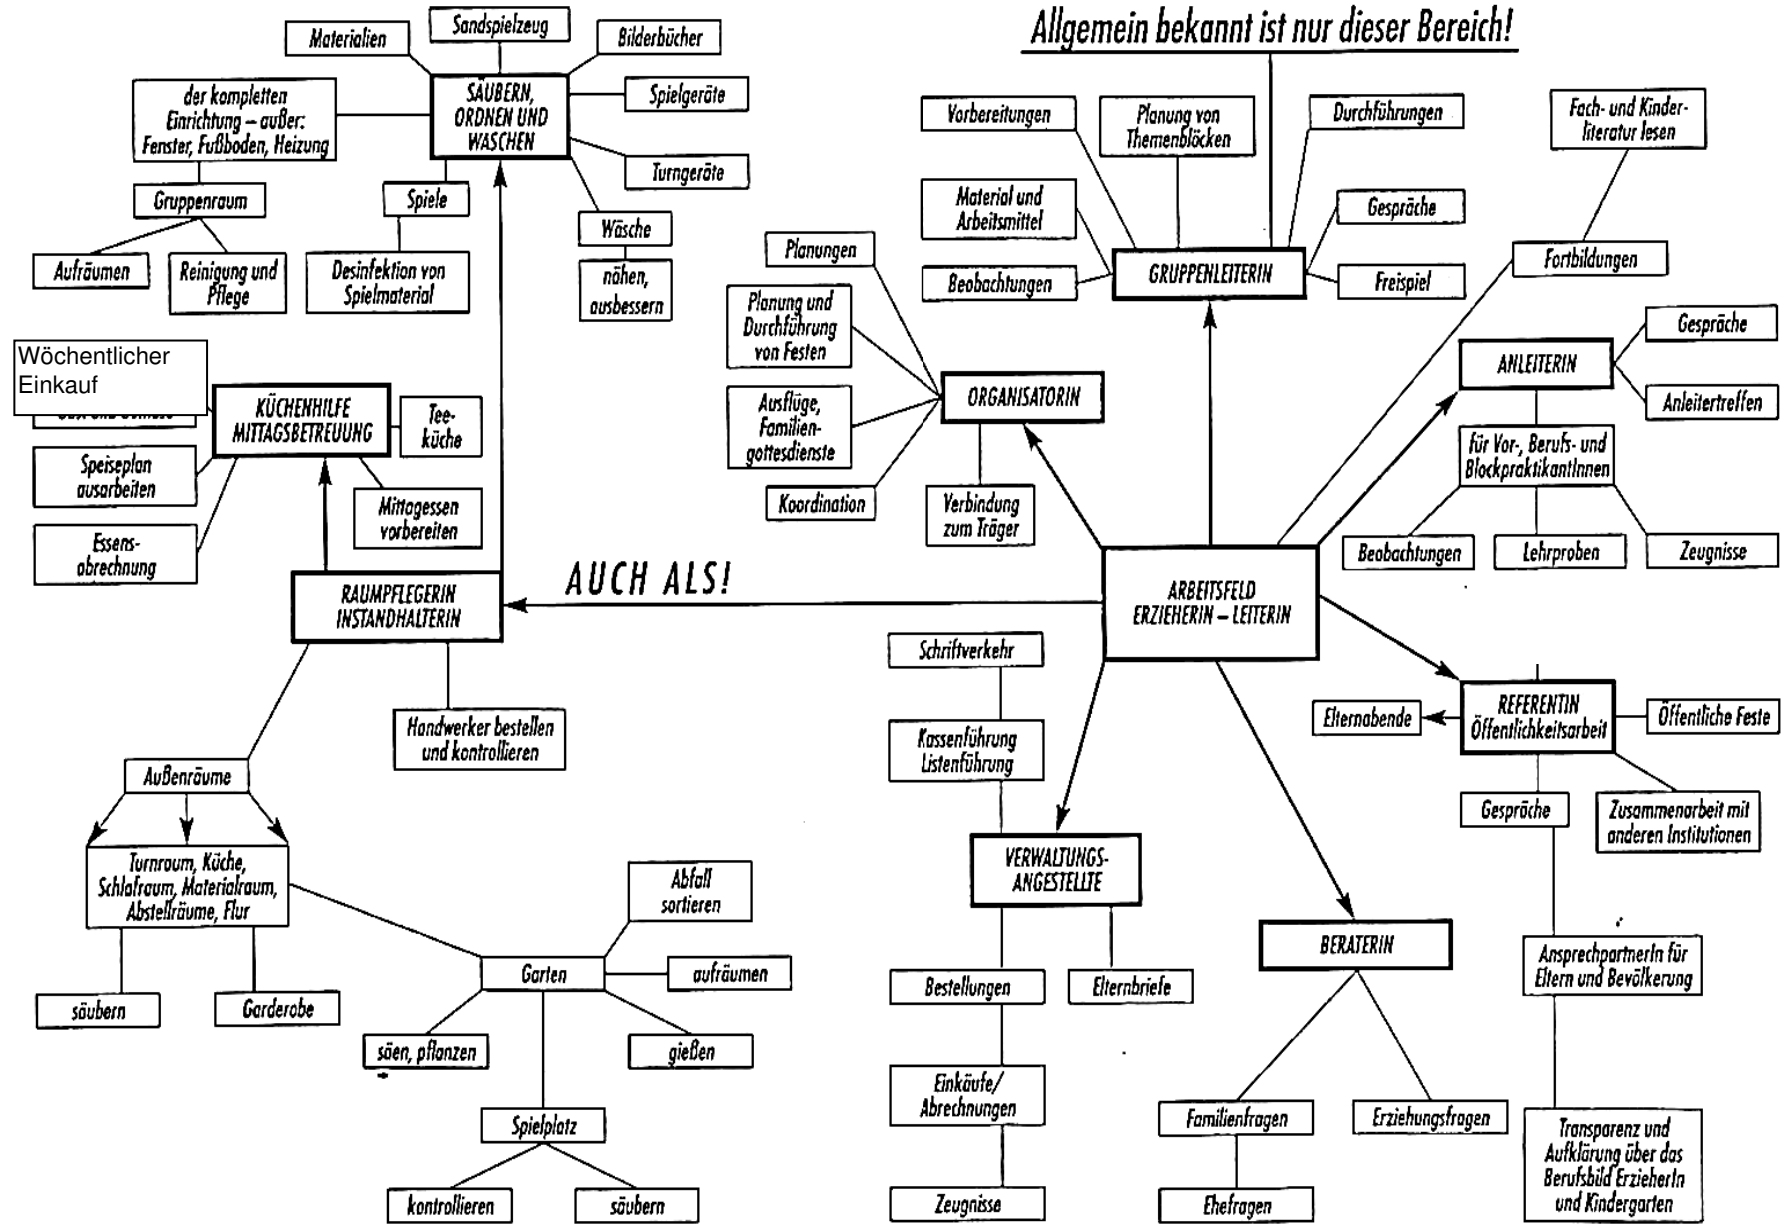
Allgemein bekannt ist nur dieser Bereich!

Materialien
Sandspielzeug
Bilderbücher
SÄUBERN, ORDNEN UND WASCHEN
Spielgeräte
Turngeräte
der kompletten Einrichtung – außer: Fenster, Fußboden, Heizung
Gruppenraum
Spiele
Wäsche
nähen, ausbessern
Aufräumen
Reinigung und Pflege
Desinfektion von Spielmaterial

Vorbereitungen
Planung von Themenblöcken
Durchführungen
Fach- und Kinderliteratur lesen
Material und Arbeitsmittel
Gespräche
Beobachtungen
GRUPPENLEITERIN
Freispiel
Fortbildungen
Planungen
Planung und Durchführung von Festen
ORGANISATORIN
Ausflüge, Familiengottesdienste
Koordination
Verbindung zum Träger

Wöchentlicher Einkauf
KÜCHENHILFE MITTAGSBETREUUNG
Tee-küche
Speiseplan ausarbeiten
Mittagessen vorbereiten
Essens-abrechnung

ANLEITERIN
Gespräche
Anleitertreffen
Für Vor-, Berufs- und BlockpraktikantInnen
Beobachtungen
Lehrproben
Zeugnisse

AUCH ALS!
RAUMPFLEGERIN INSTANDHALTERIN
ARBEITSFELD ERZIEHERIN – LEITERIN
Schriftverkehr
Handwerker bestellen und kontrollieren
Kassenführung Listenführung
REFERENTIN Öffentlichkeitsarbeit
Elternabende
Öffentliche Feste
Gespräche
Zusammenarbeit mit anderen Institutionen

Außenräume
Turnraum, Küche, Schlafraum, Materialraum, Abstellräume, Flur
säubern
Garderobe
Abfall sortieren
Garten
aufräumen
säen, pflanzen
gießen
Spielplatz
kontrollieren
säubern

VERWALTUNGS-ANGESTELLTE
Bestellungen
Elternbriefe
Einkäufe/ Abrechnungen
Zeugnisse

BERATERIN
Familienfragen
Erziehungsfragen
Ehefragen

AnsprechpartnerIn für Eltern und Bevölkerung
Transparenz und Aufklärung über das Berufsbild ErzieherIn und Kindergarten